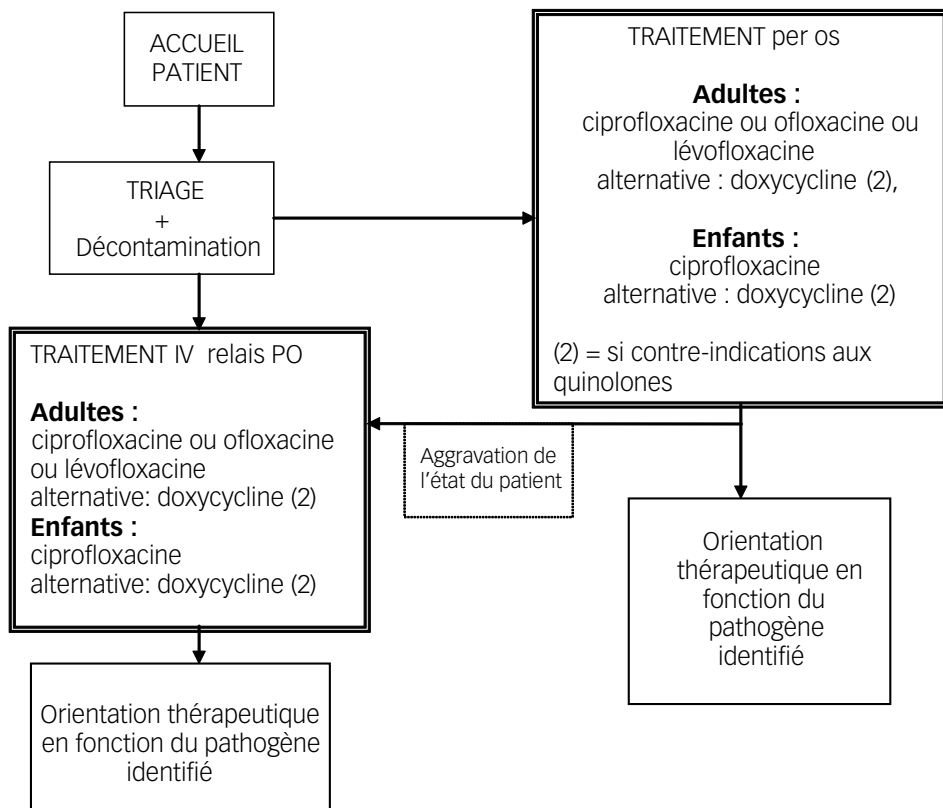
ACCUEIL PATIENT

TRIAGE
+
Décontamination

TRAITEMENT per os

**Adultes :**
ciprofloxacine ou ofloxacine ou lévofloxacine
alternative : doxycycline (2),

**Enfants :**
ciprofloxacine
alternative : doxycycline (2)

(2) = si contre-indications aux quinolones

TRAITEMENT IV relais PO

**Adultes :**
ciprofloxacine ou ofloxacine ou lévofloxacine
alternative: doxycycline (2)
**Enfants :**
ciprofloxacine
alternative: doxycycline (2)

Aggravation de l'état du patient

Orientation thérapeutique en fonction du pathogène identifié

Orientation thérapeutique en fonction du pathogène identifié